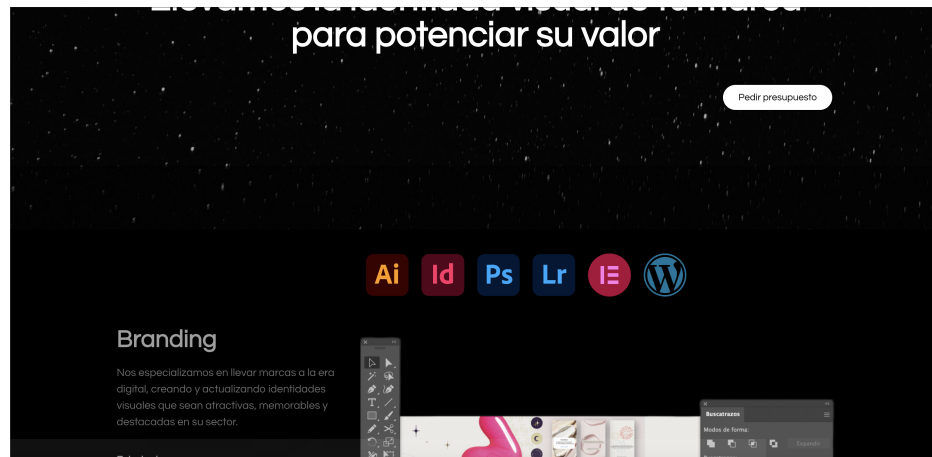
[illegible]
para potenciar su valor

Pedir presupuesto

Ai Id Ps Lr

Branding

Nos especializamos en llevar marcas a la era digital, creando y actualizando identidades visuales que sean atractivas, memorables y destacadas en su sector.

Buscatrazos

Modos de forma:

Expandir